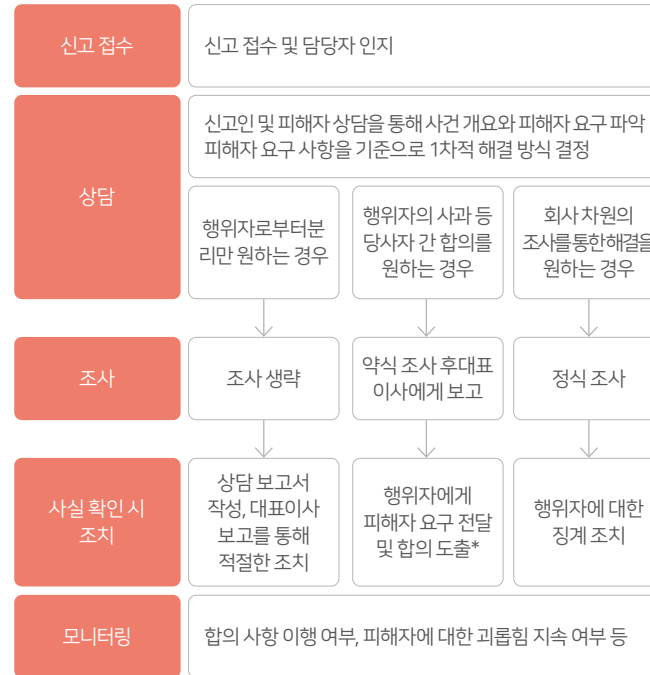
신고 접수

신고 접수 및 담당자 인지

상담

신고인 및 피해자 상담을 통해 사건 개요와 피해자 요구 파악
피해자 요구 사항을 기준으로 1차적 해결 방식 결정

행위자로부터분리만 원하는 경우

행위자의 사과 등 당사자 간 합의를 원하는 경우

회사 차원의 조사를통한해결을 원하는 경우

조사

조사 생략

약식 조사 후대표이사에게 보고

정식 조사

사실 확인 시 조치

상담 보고서 작성, 대표이사 보고를 통해 적절한 조치

행위자에게 피해자 요구 전달 및 합의 도출*

행위자에 대한 징계 조치

모니터링

합의 사항 이행 여부, 피해자에 대한 괴롭힘 지속 여부 등